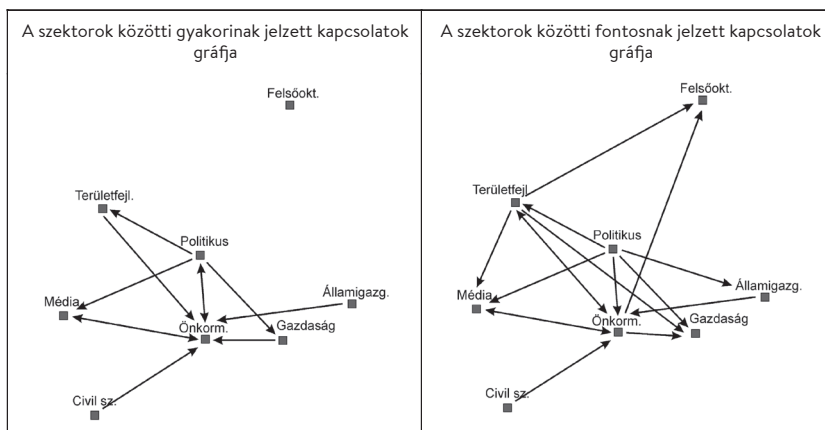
A szektorok közötti gyakorinak jelzett kapcsolatok gráfja

Felsőokt.
Területfejl.
Politikus
Államigazg.
Média
Önkorm.
Gazdaság
Civil sz.

A szektorok közötti fontosnak jelzett kapcsolatok gráfja

Felsőokt.
Területfejl.
Politikus
Államigazg.
Média
Önkorm.
Gazdaság
Civil sz.